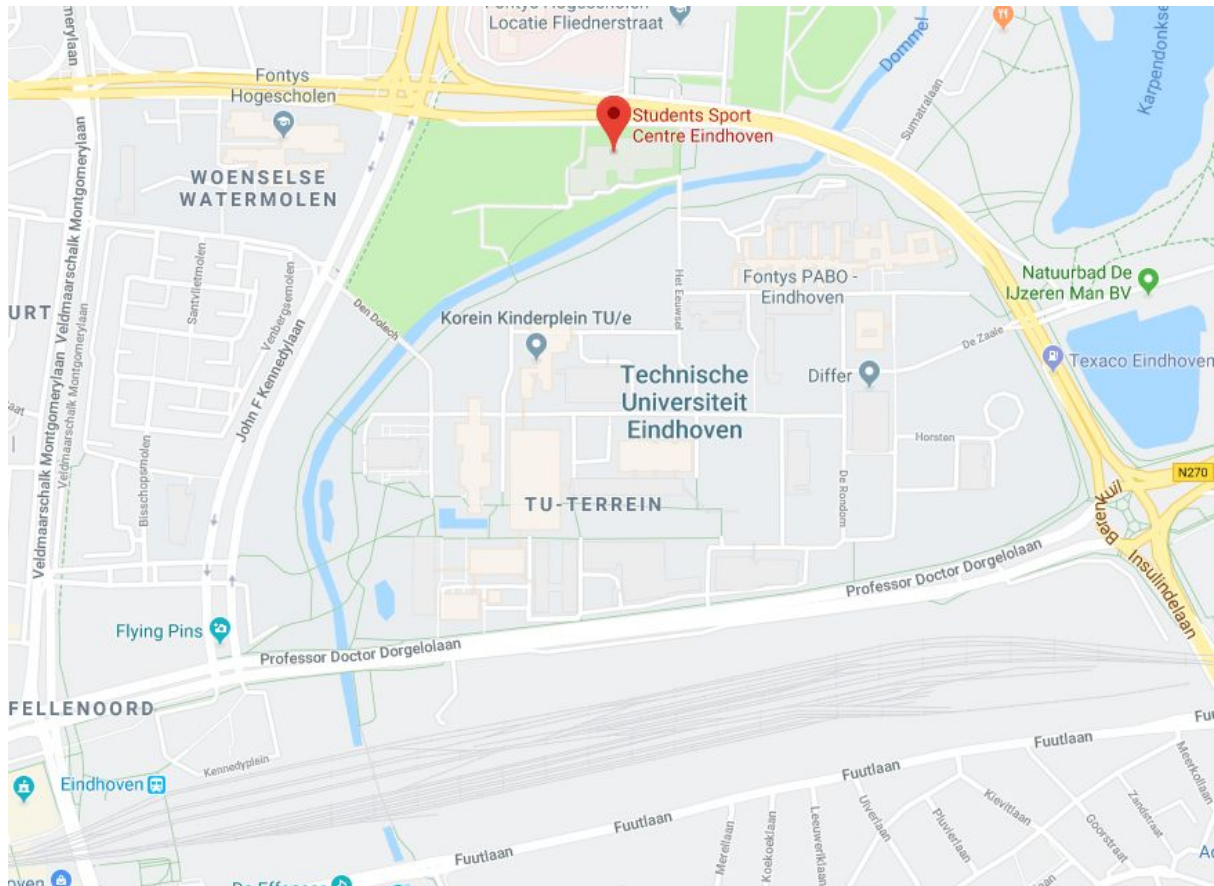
Locatie Fliednerstraat
Fontys Hogescholen
Students Sport Centre Eindhoven
Dommel
Karpendonkse
Sumatralaan
WOENSELSE WATERMOLEN
Veldmaarschalk Montgomerylaan
Veldmaarschalk Montgomerylaan
Veldmaarschalk Montgomerylaan
Santvlietmolen
Venbergsemolen
John F Kennedylaan
Den Dolech
Het Eeuwsel
Fontys PABO - Eindhoven
Natuurbad De IJzeren Man BV
URT
Korein Kinderplein TU/e
De Zaale
Texaco Eindhoven
Technische Universiteit Eindhoven
Differ
Horsten
De Rondom
N270
Bisschopsmolen
TU-TERREIN
Berkuil
Insulindelaan
Professor Doctor Dorgelolaan
Flying Pins
Professor Doctor Dorgelolaan
FELLENOORD
Fuutlaan
Meerkollaan
Kennedyplein
Eindhoven
Fuutlaan
Kievitlaan
Zandstraat
Goorstraat
Ulverlaan
Pluvierlaan
Leeuwerikiaan
Koekoeklaan
Merellaan
Fuutlaan
Fuutlaan